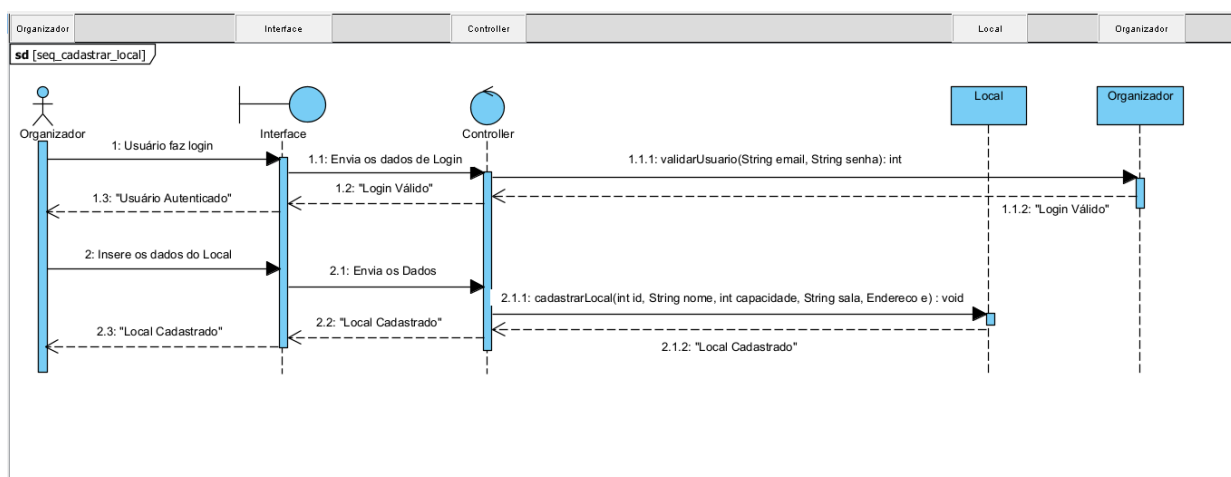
Organizador | Interface | Controller | Local | Organizador

sd [seq_cadastrar_local]

Organizador

Interface

Controller

Local

Organizador

1: Usuário faz login

1.1: Envia os dados de Login

1.1.1: validarUsuario(String email, String senha): int

1.2: "Login Válido"

1.3: "Usuário Autenticado"

1.1.2: "Login Válido"

2: Insere os dados do Local

2.1: Envia os Dados

2.1.1: cadastrarLocal(int id, String nome, int capacidade, String sala, Endereco e) : void

2.2: "Local Cadastrado"

2.3: "Local Cadastrado"

2.1.2: "Local Cadastrado"